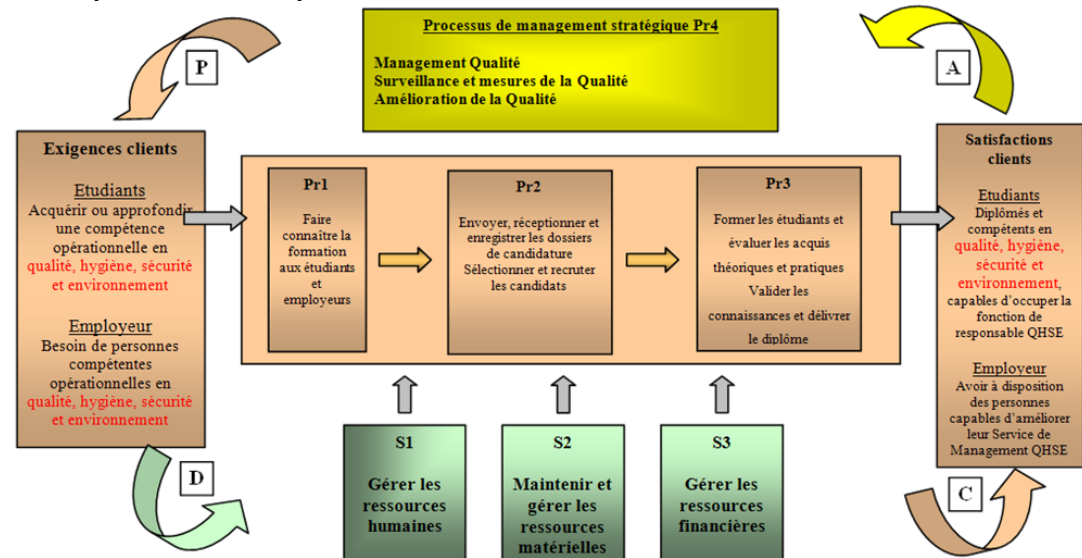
Processus de management stratégique Pr4

Management Qualité
Surveillance et mesures de la Qualité
Amélioration de la Qualité

P

A

Exigences clients

Etudiants
Acquérir ou approfondir une compétence opérationnelle en qualité, hygiène, sécurité et environnement

Employeur
Besoin de personnes compétentes opérationnelles en qualité, hygiène, sécurité et environnement

Pr1
Faire connaître la formation aux étudiants et employeurs

Pr2
Envoyer, réceptionner et enregistrer les dossiers de candidature
Sélectionner et recruter les candidats

Pr3
Former les étudiants et évaluer les acquis théoriques et pratiques
Valider les connaissances et délivrer le diplôme

Satisfactions clients

Etudiants
Diplômés et compétents en qualité, hygiène, sécurité et environnement, capables d'occuper la fonction de responsable QHSE

Employeur
Avoir à disposition des personnes capables d'améliorer leur Service de Management QHSE

D

C

S1
Gérer les ressources humaines

S2
Maintenir et gérer les ressources matérielles

S3
Gérer les ressources financières